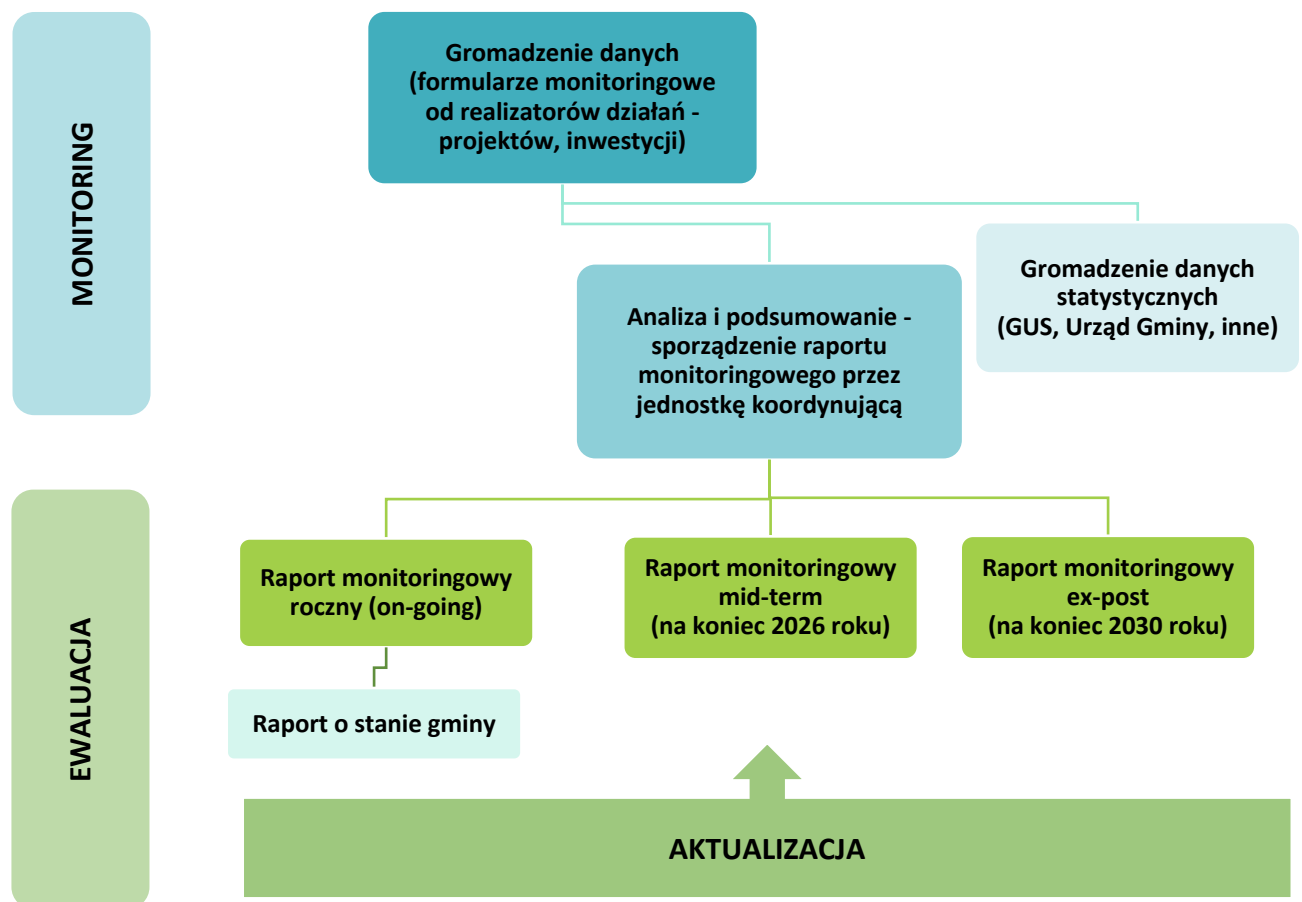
MONITORING

Gromadzenie danych (formularze monitoringowe od realizatorów działań - projektów, inwestycji)

Analiza i podsumowanie - sporządzenie raportu monitoringowego przez jednostkę koordynującą

Gromadzenie danych statystycznych (GUS, Urząd Gminy, inne)

EWALUACJA

Raport monitoringowy roczny (on-going)

Raport monitoringowy mid-term (na koniec 2026 roku)

Raport monitoringowy ex-post (na koniec 2030 roku)

Raport o stanie gminy

AKTUALIZACJA